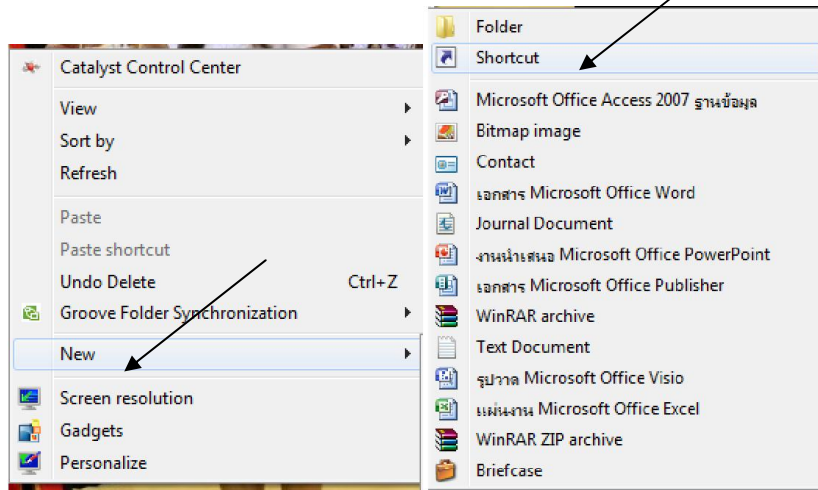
Catalyst Control Center
View
Sort by
Refresh
Paste
Paste shortcut
Undo Delete Ctrl+Z
Groove Folder Synchronization
New
Screen resolution
Gadgets
Personalize

Folder
Shortcut
Microsoft Office Access 2007 ฐานข้อมูล
Bitmap image
Contact
เอกสาร Microsoft Office Word
Journal Document
งานนำเสนอ Microsoft Office PowerPoint
เอกสาร Microsoft Office Publisher
WinRAR archive
Text Document
รูปวาด Microsoft Office Visio
แผ่นงาน Microsoft Office Excel
WinRAR ZIP archive
Briefcase